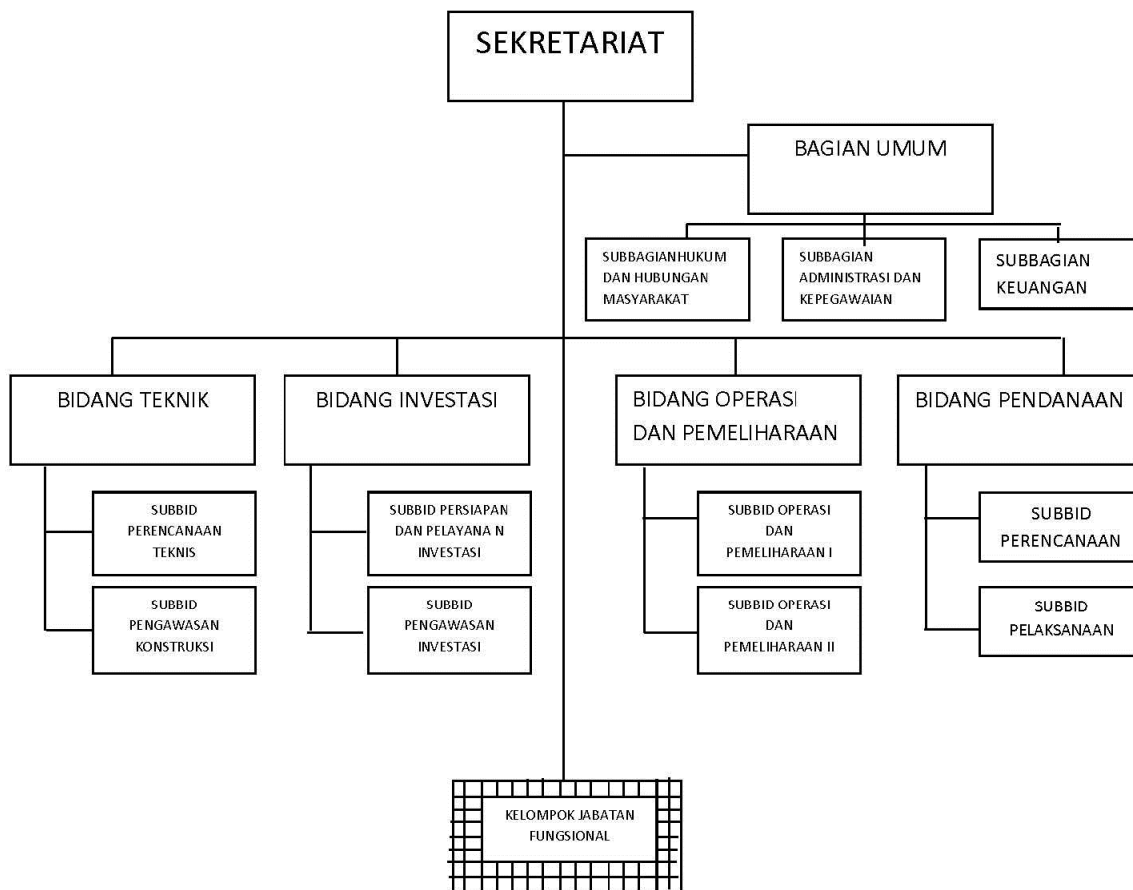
SEKRETARIAT

BAGIAN UMUM

SUBBAGIANHUKUM DAN HUBUNGAN MASYARAKAT

SUBBAGIAN ADMINISTRASI DAN KEPEGAWAIAN

SUBBAGIAN KEUANGAN

BIDANG TEKNIK

SUBBID PERENCANAAN TEKNIS

SUBBID PENGAWASAN KONSTRUKSI

BIDANG INVESTASI

SUBBID PERSIAPAN DAN PELAYANA N INVESTASI

SUBBID PENGAWASAN INVESTASI

BIDANG OPERASI DAN PEMELIHARAAN

SUBBID OPERASI DAN PEMELIHARAAN I

SUBBID OPERASI DAN PEMELIHARAAN II

BIDANG PENDANAAN

SUBBID PERENCANAAN

SUBBID PELAKSANAAN

KELOMPOK JABATAN FUNGSIONAL